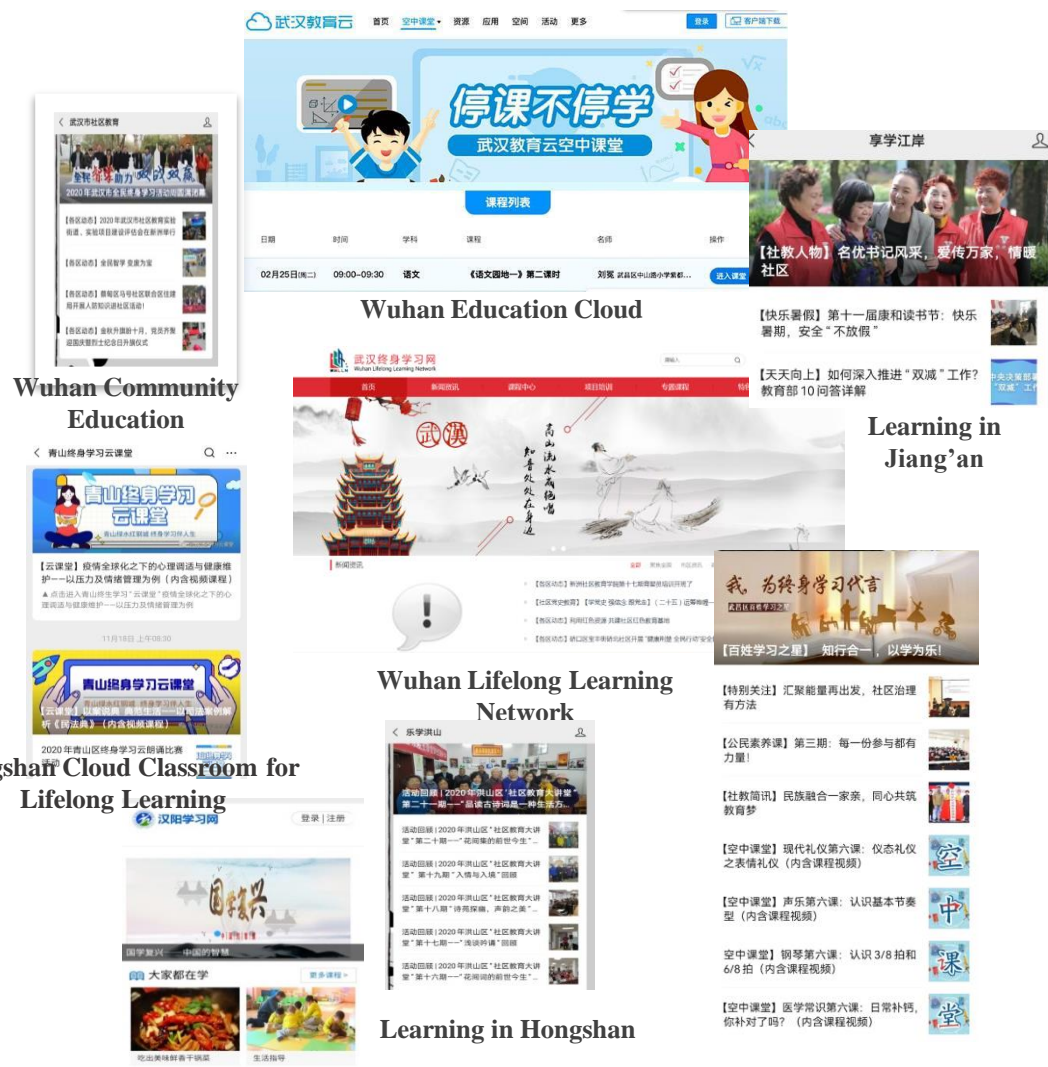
武汉教育云 首页 空中课堂 资源 应用 空间 活动 更多 登录 客户端下载

停课不停学
武汉教育云空中课堂

课程列表

| 日期 | 时间 | 学科 | 课程 | 名师 | 操作 |
|---|---|---|---|---|---|
| 02月25日(周二) | 09:00–09:30 | 语文 | 《语文园地一》第二课时 | 刘冤 武昌区中山路小学紫都... | 进入课堂 |

Wuhan Education Cloud

武汉市社区教育

2020年武汉市全民终身学习活动周圆满闭幕

【各区动态】2020年武汉市社区教育实验街道、实验项目建设评估会在新洲举行

【各区动态】全民智学 堂康方案

【各区动态】蔡甸区马号社区联合区法律服务所派人前来开展进社区活动!

【各区动态】金秋丹鹏新十月，党员齐聚迎国庆暨烈士纪念日升旗仪式

Wuhan Community Education

享学江岸

【社教人物】名优书记风采，爱传万家，情暖社区

【快乐暑假】第十一届康和读书节：快乐暑期，安全"不放假"

【天天向上】如何深入推进"双减"工作？教育部10问答详解

Learning in Jiang'an

武汉终身学习网
Wuhan Lifelong Learning Network

首页 新闻资讯 课程中心 项目培训 专题课程

武汉

高山流水觅知音
知音处处在身边

新闻资讯

【各区动态】新洲社区教育学院第十七期课堂培训开班了

【社区党史教育】【学党史 强信念 跟党走】（二十五）这事有经...

【各区动态】构建红色资源 共建社区红色教育基地

【各区动态】硚口区宝丰街坊社区开展"健康科普 全民行动"安全...

Wuhan Lifelong Learning Network

青山终身学习云课堂

青山终身学习云课堂

【云课堂】疫情全球化之下的心理调适与健康维护——以压力及情绪管理为例（内含视频课程）

▲ 点击进入青山终身学习"云课堂"疫情全球化之下的心理调适与健康维护——以压力及情绪管理为例

11月18日 上午08:30

青山终身学习云课堂

【云课堂】以案说典 典亮生活——以案说法解析《民法典》（内含视频课程）

2020年青山区终身学习云朗诵比赛活动

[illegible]gshan Cloud Classroom for Lifelong Learning

汉阳学习网 登录 | 注册

国学复兴——中国的智慧

大家都在学 更多课程

吃出美味鲜香干锅菜

生活指导

乐学洪山

活动回顾 | 2020年洪山区"社区教育大讲堂"第二十一期—"品读古诗词是一种生活方...

活动回顾 | 2020年洪山区"社区教育大讲堂"第二十期—"花间集的前世今生"...

活动回顾 | 2020年洪山区"社区教育大讲堂"第十九期"入情与入境"回顾

活动回顾 | 2020年洪山区"社区教育大讲堂"第十八期"诗苑探幽，声韵之美"...

活动回顾 | 2020年洪山区"社区教育大讲堂"第十七期—"浅谈吟诵"回顾

活动回顾 | 2020年洪山区"社区教育大讲堂"第十六期—"花间词的前世今生"...

Learning in Hongshan

我，为终身学习代言
武昌区百姓学习之星

【百姓学习之星】知行合一，以学为乐!

【特别关注】汇聚能量再出发，社区治理有方法

【公民素养课】第三期：每一份参与都有力量!

【社教简讯】民族融合一家亲，同心共筑教育梦

【空中课堂】现代礼仪第六课：仪态礼仪之表情礼仪（内含课程视频）

【空中课堂】声乐第六课：认识基本节奏型（内含课程视频）

空中课堂】钢琴第六课：认识3/8拍和6/8拍（内含课程视频）

【空中课堂】医学常识第六课：日常补钙，你补对了吗？（内含课程视频）

空 中 课 堂